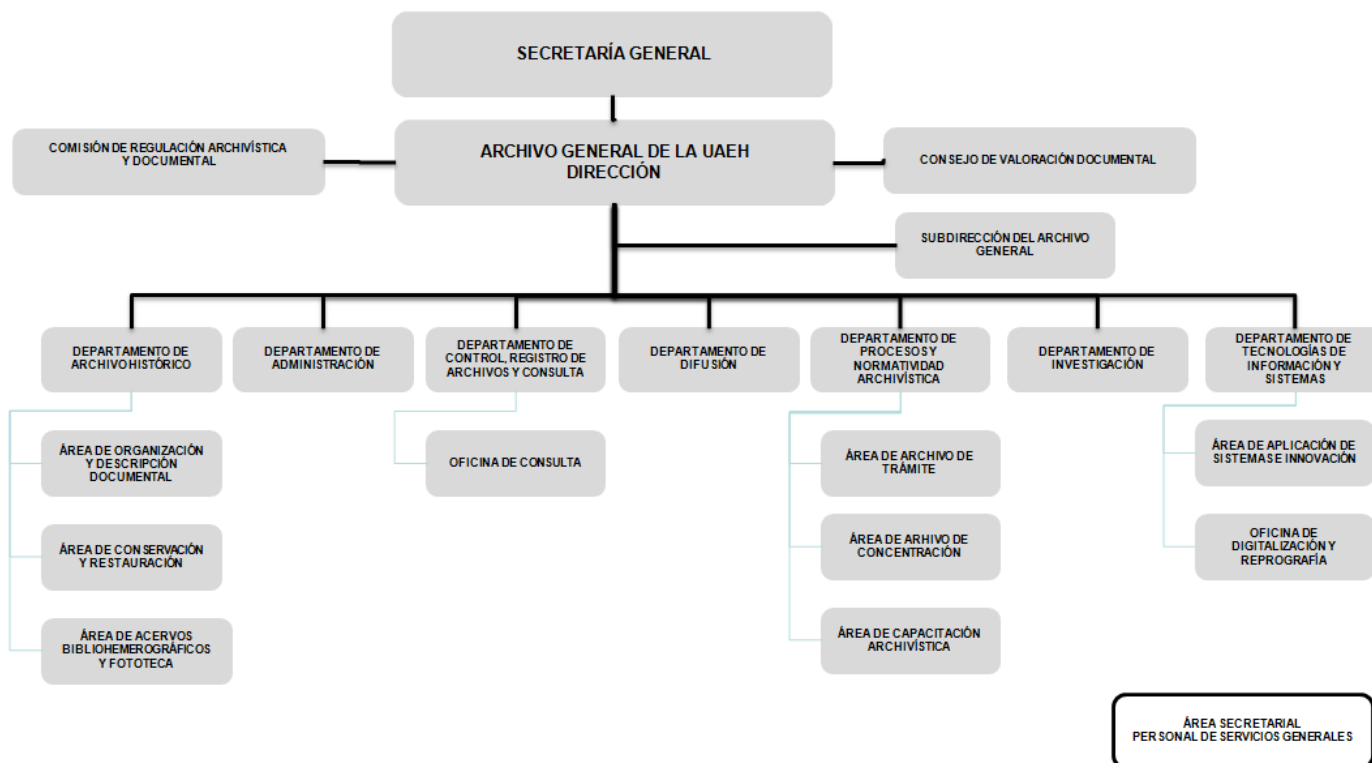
SECRETARÍA GENERAL

COMISIÓN DE REGULACIÓN ARCHIVÍSTICA Y DOCUMENTAL

ARCHIVO GENERAL DE LA UAEH DIRECCIÓN

CONSEJO DE VALORACIÓN DOCUMENTAL

SUBDIRECCIÓN DEL ARCHIVO GENERAL

DEPARTAMENTO DE ARCHIVO HISTÓRICO

DEPARTAMENTO DE ADMINISTRACIÓN

DEPARTAMENTO DE CONTROL, REGISTRO DE ARCHIVOS Y CONSULTA

DEPARTAMENTO DE DIFUSIÓN

DEPARTAMENTO DE PROCESOS Y NORMATIVIDAD ARCHIVÍSTICA

DEPARTAMENTO DE INVESTIGACIÓN

DEPARTAMENTO DE TECNOLOGÍAS DE INFORMACIÓN Y SISTEMAS

ÁREA DE ORGANIZACIÓN Y DESCRIPCIÓN DOCUMENTAL

ÁREA DE CONSERVACIÓN Y RESTAURACIÓN

ÁREA DE ACERVOS BIBLIOHEMEROGRÁFICOS Y FOTOTECA

OFICINA DE CONSULTA

ÁREA DE ARCHIVO DE TRÁMITE

ÁREA DE ARHIVO DE CONCENTRACIÓN

ÁREA DE CAPACITACIÓN ARCHIVÍSTICA

ÁREA DE APLICACIÓN DE SISTEMAS E INNOVACIÓN

OFICINA DE DIGITALIZACIÓN Y REPROGRAFÍA

ÁREA SECRETARIAL
PERSONAL DE SERVICIOS GENERALES